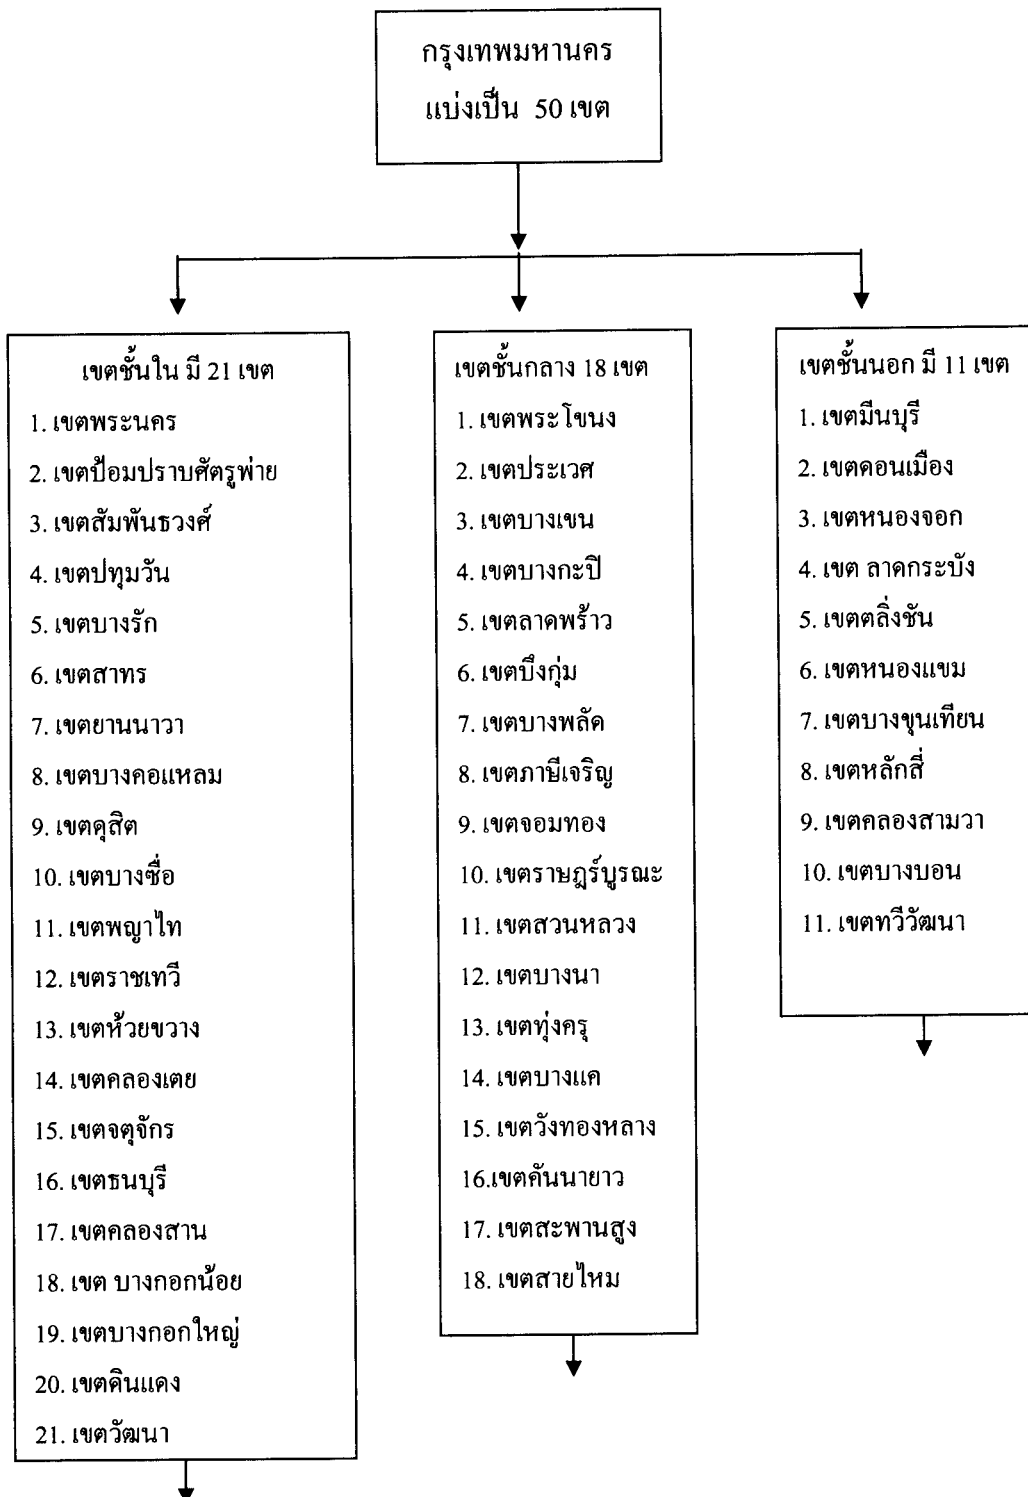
กรุงเทพมหานคร
แบ่งเป็น 50 เขต

เขตชั้นใน มี 21 เขต
1. เขตพระนคร
2. เขตป้อมปราบศัตรูพ่าย
3. เขตสัมพันธวงศ์
4. เขตปทุมวัน
5. เขตบางรัก
6. เขตสาทร
7. เขตยานนาวา
8. เขตบางคอแหลม
9. เขตดุสิต
10. เขตบางซื่อ
11. เขตพญาไท
12. เขตราชเทวี
13. เขตห้วยขวาง
14. เขตคลองเตย
15. เขตจตุจักร
16. เขตธนบุรี
17. เขตคลองสาน
18. เขต บางกอกน้อย
19. เขตบางกอกใหญ่
20. เขตดินแดง
21. เขตวัฒนา

เขตชั้นกลาง 18 เขต
1. เขตพระโขนง
2. เขตประเวศ
3. เขตบางเขน
4. เขตบางกะปิ
5. เขตลาดพร้าว
6. เขตบึงกุ่ม
7. เขตบางพลัด
8. เขตภาษีเจริญ
9. เขตจอมทอง
10. เขตราษฎร์บูรณะ
11. เขตสวนหลวง
12. เขตบางนา
13. เขตทุ่งครุ
14. เขตบางแค
15. เขตวังทองหลาง
16.เขตคันนายาว
17. เขตสะพานสูง
18. เขตสายไหม

เขตชั้นนอก มี 11 เขต
1. เขตมีนบุรี
2. เขตดอนเมือง
3. เขตหนองจอก
4. เขต ลาดกระบัง
5. เขตตลิ่งชัน
6. เขตหนองแขม
7. เขตบางขุนเทียน
8. เขตหลักสี่
9. เขตคลองสามวา
10. เขตบางบอน
11. เขตทวีวัฒนา